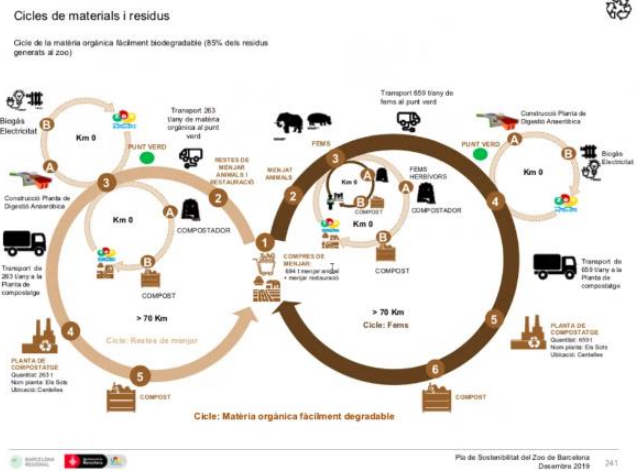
Cicles de materials i residus

Cicle de la matèria orgànica fàcilment biodegradable (85% dels residus generats al zoo)

Biogàs Electricitat

B

A

Km 0

PUNT VERD

Transport 263 t/any de matèria orgànica al punt verd

RESTES DE MENJAR ANIMALS I RESTAURACIÓ

Construcció Planta de Digestió Anaeròbica

3

2

Km 0

A

COMPOSTADOR

B

COMPOST

Transport de 263 t/any a la Planta de compostatge

4

PLANTA DE COMPOSTATGE
Quantitat: 263 t
Nom planta: Els Sots
Ubicació: Centelles

> 70 Km

Cicle: Restes de menjar

5

COMPOST

1

COMPRES DE MENJAR:
694 t menjar animal + menjar restauració

MENJAT ANIMALS

FEMS

3

Km 0

A

B

COMPOST

2

FEMS HERBÍVORS

COMPOSTADOR

B

Km 0

COMPOST

Transport 659 t/any de fems al punt verd

PUNT VERD

A

Construcció Planta de Digestió Anaeròbica

B

Biogàs Electricitat

Km 0

4

Transport de 659 t/any a la Planta de compostatge

> 70 Km

Cicle: Fems

5

PLANTA DE COMPOSTATGE
Quantitat: 659 t
Nom planta: Els Sots
Ubicació: Centelles

6

COMPOST

Cicle: Matèria orgànica fàcilment degradable

BARCELONA REGIONAL

Barcelona

Pla de Sostenibilitat del Zoo de Barcelona
Desembre 2019

241